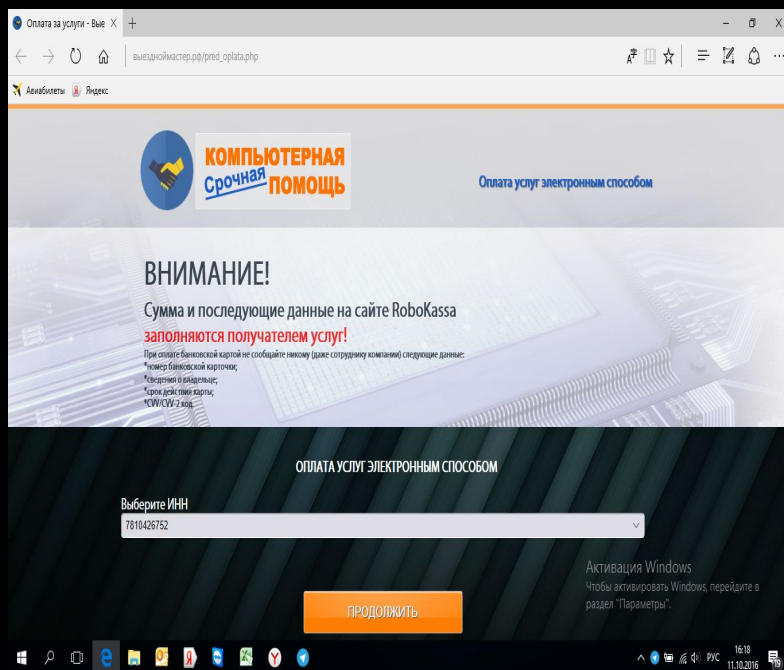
Оплата за услуги - Вые ×

выездноймастер.рф/pred_oplata.php

Авиабилеты Яндекс

КОМПЬЮТЕРНАЯ Срочная ПОМОЩЬ

Оплата услуг электронным способом

ВНИМАНИЕ!

Сумма и последующие данные на сайте RoboKassa заполняются получателем услуг!

При оплате банковской картой не сообщайте никому (даже сотруднику компании) следующие данные:
*номер банковской карточки;
*сведения о владельце;
*срок действия карты;
*CVV/CVV-2 код.

ОПЛАТА УСЛУГ ЭЛЕКТРОННЫМ СПОСОБОМ

Выберите ИНН

7810426752

Активация Windows
Чтобы активировать Windows, перейдите в раздел "Параметры".

ПРОДОЛЖИТЬ

РУС 16:18 11.10.2016